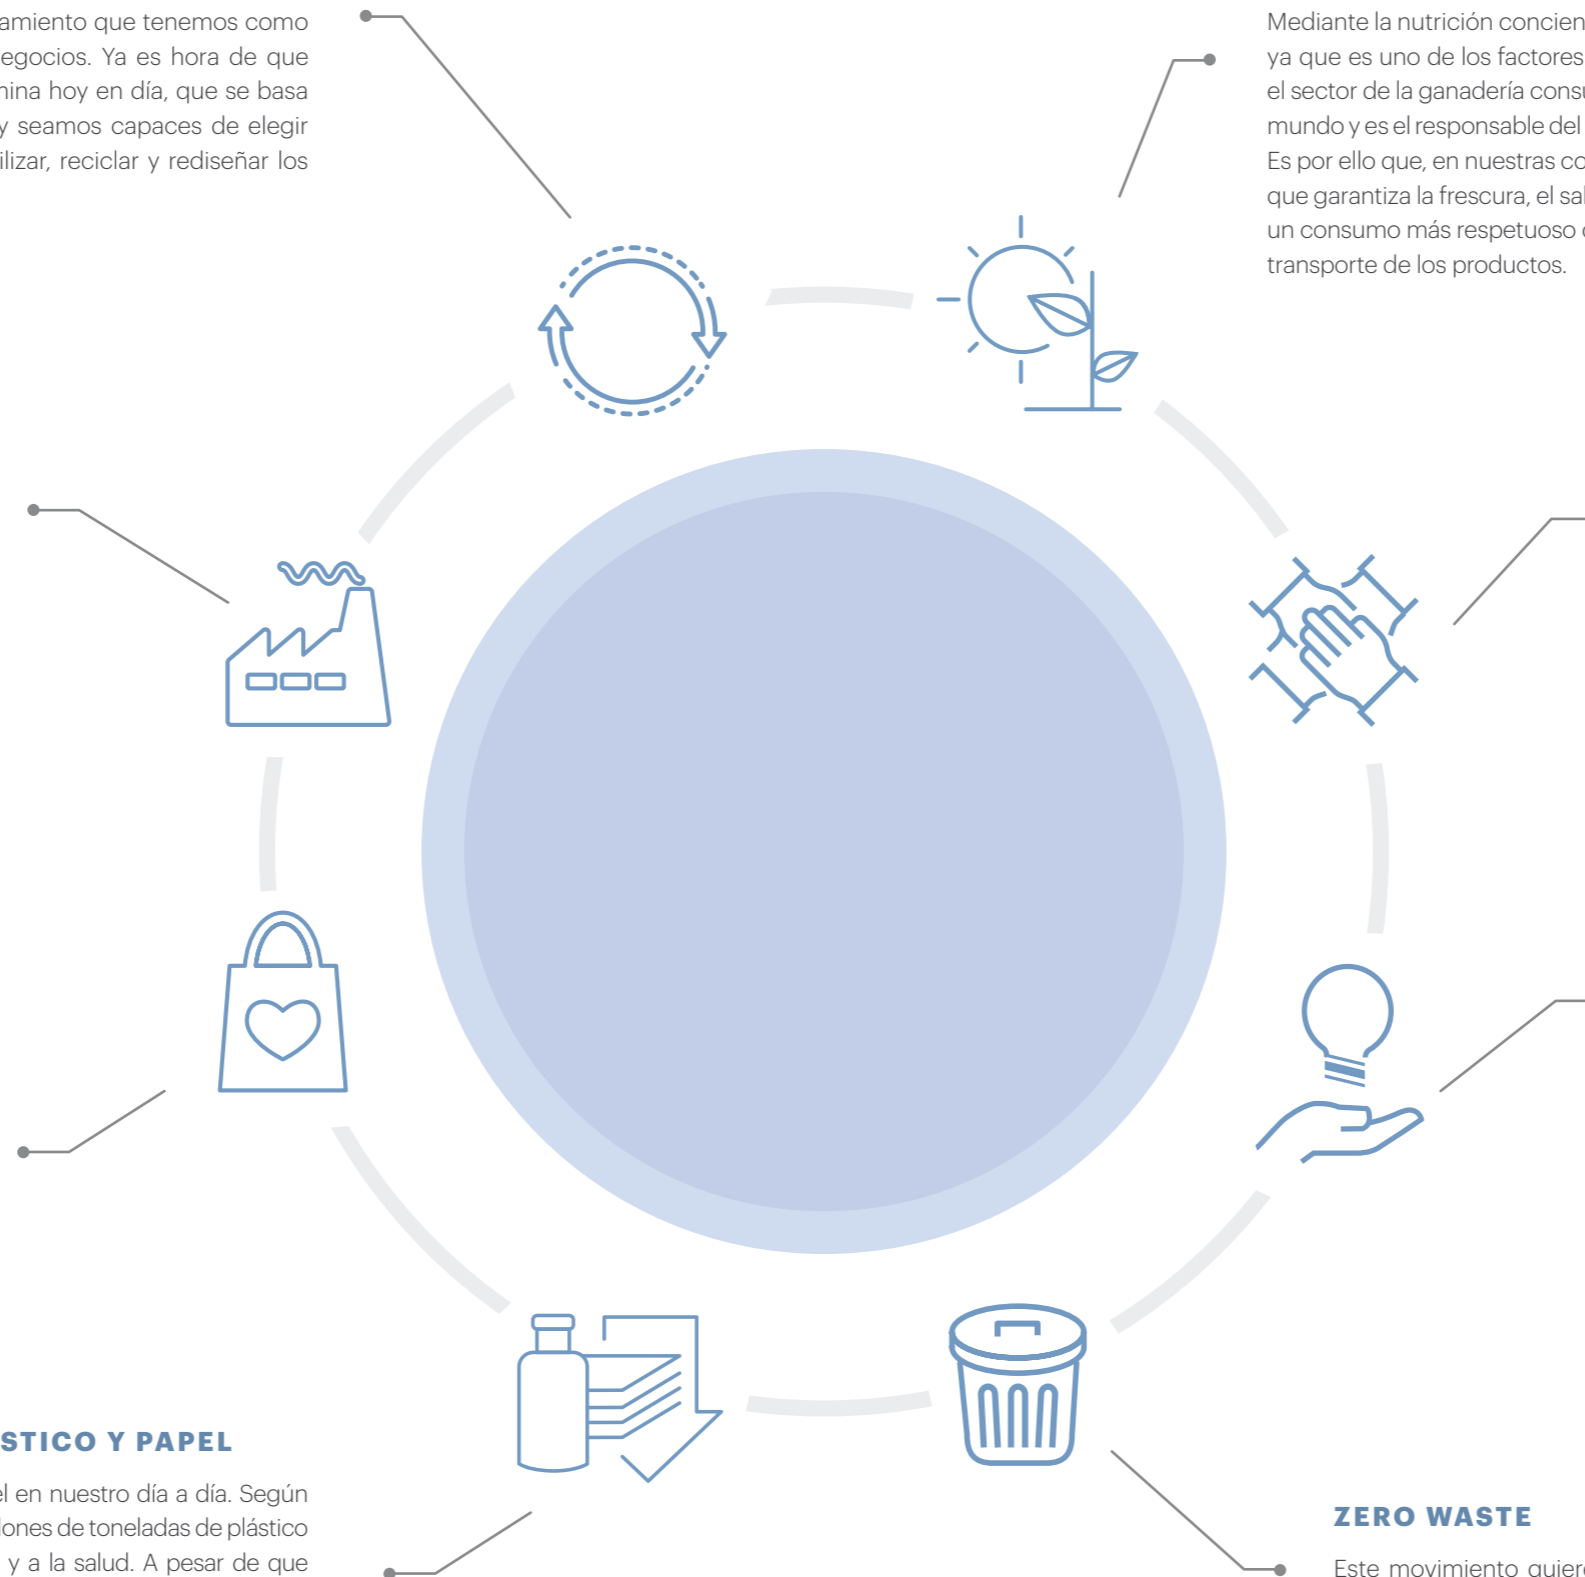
amiento que tenemos como egocios. Ya es hora de que nina hoy en día, que se basa y seamos capaces de elegir ilizar, reciclar y rediseñar los

Mediante la nutrición concien ya que es uno de los factores el sector de la ganadería consu mundo y es el responsable del Es por ello que, en nuestras co que garantiza la frescura, el sal un consumo más respetuoso transporte de los productos.

STICO Y PAPEL

el en nuestro día a día. Según lones de toneladas de plástico y a la salud. A pesar de que

ZERO WASTE

Este movimiento quier